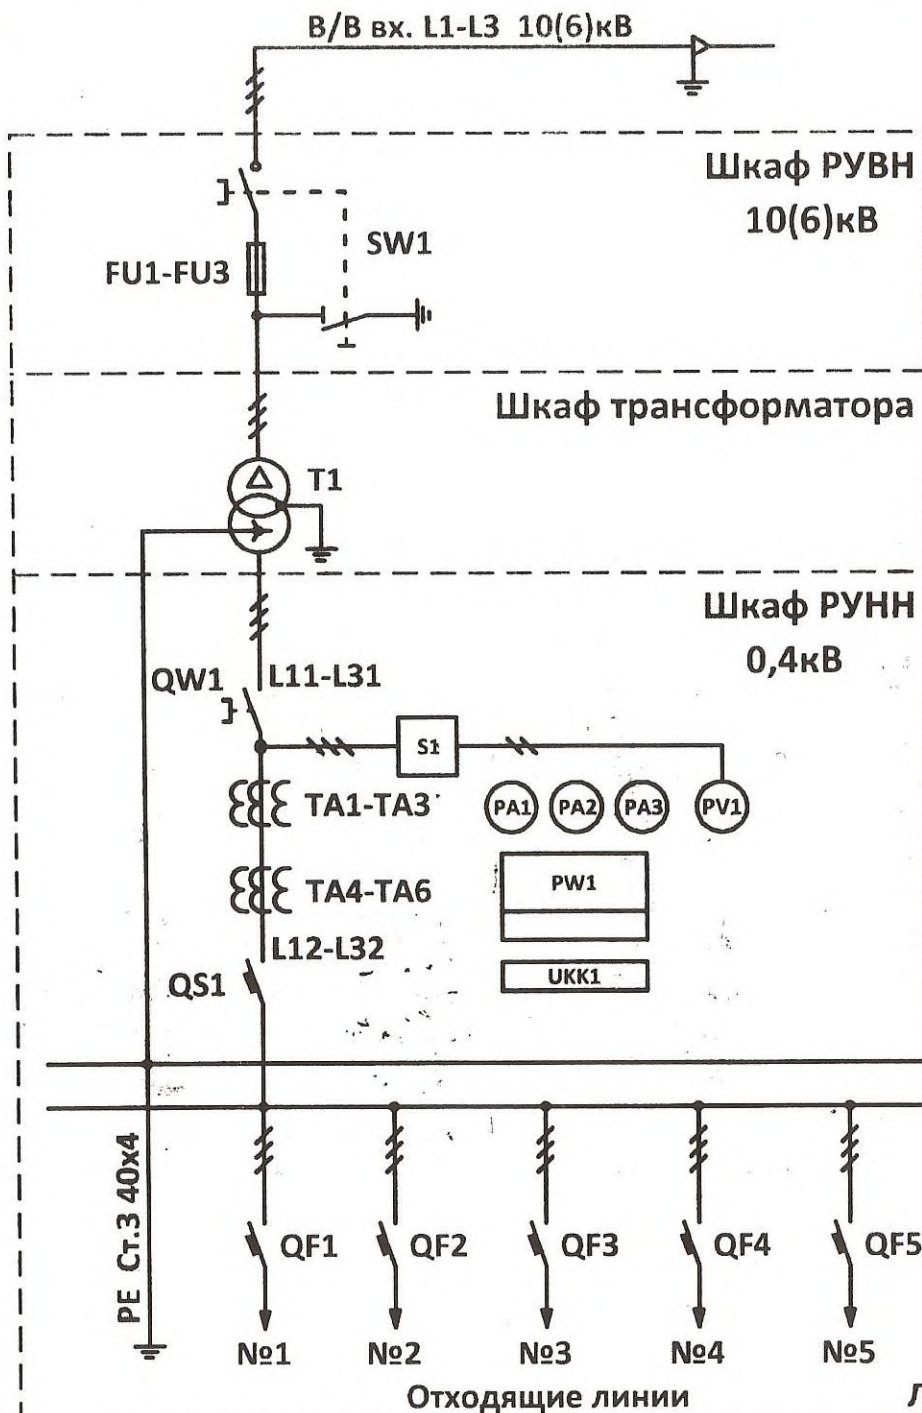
В/В вх. L1-L3 10(6)кВ

Шкаф РУВН 10(6)кВ

SW1

FU1-FU3

Шкаф трансформатора

T1

Шкаф РУНН 0,4кВ

QW1

L11-L31

S1

TA1-TA3

PA1 PA2 PA3 PV1

TA4-TA6

PW1

L12-L32

QS1

UKK1

PE Ст.3 40х4

QF1 QF2 QF3 QF4 QF5

№1 №2 №3 №4 №5

Отходящие линии